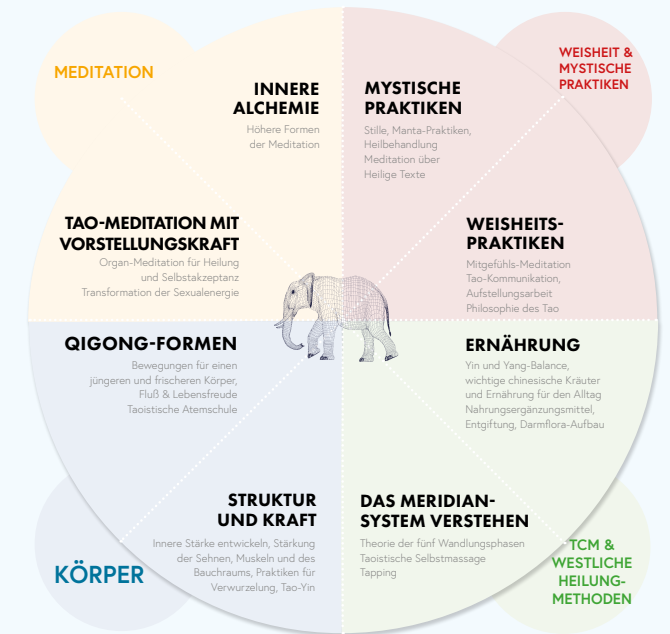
MEDITATION

INNERE ALCHEMIE
Höhere Formen der Meditation

MYSTISCHE PRAKTIKEN
Stille, Manta-Praktiken, Heilbehandlung Meditation über Heilige Texte

WEISHEIT & MYSTISCHE PRAKTIKEN

TAO-MEDITATION MIT VORSTELLUNGSKRAFT
Organ-Meditation für Heilung und Selbstakzeptanz Transformation der Sexualenergie

WEISHEITS-PRAKTIKEN
Mitgefühls-Meditation Tao-Kommunikation, Aufstellungsarbeit Philosophie des Tao

QIGONG-FORMEN
Bewegungen für einen jüngeren und frischeren Körper, Fluß & Lebensfreude Taoistische Atemschule

ERNÄHRUNG
Yin und Yang-Balance, wichtige chinesische Kräuter und Ernährung für den Alltag Nahrungsergänzungsmittel, Entgiftung, Darmflora-Aufbau

STRUKTUR UND KRAFT
Innere Stärke entwickeln, Stärkung der Sehnen, Muskeln und des Bauchraums, Praktiken für Verwurzelung, Tao-Yin

DAS MERIDIAN-SYSTEM VERSTEHEN
Theorie der fünf Wandlungsphasen Taoistische Selbstmassage Tapping

KÖRPER

TCM & WESTLICHE HEILUNG-METHODEN